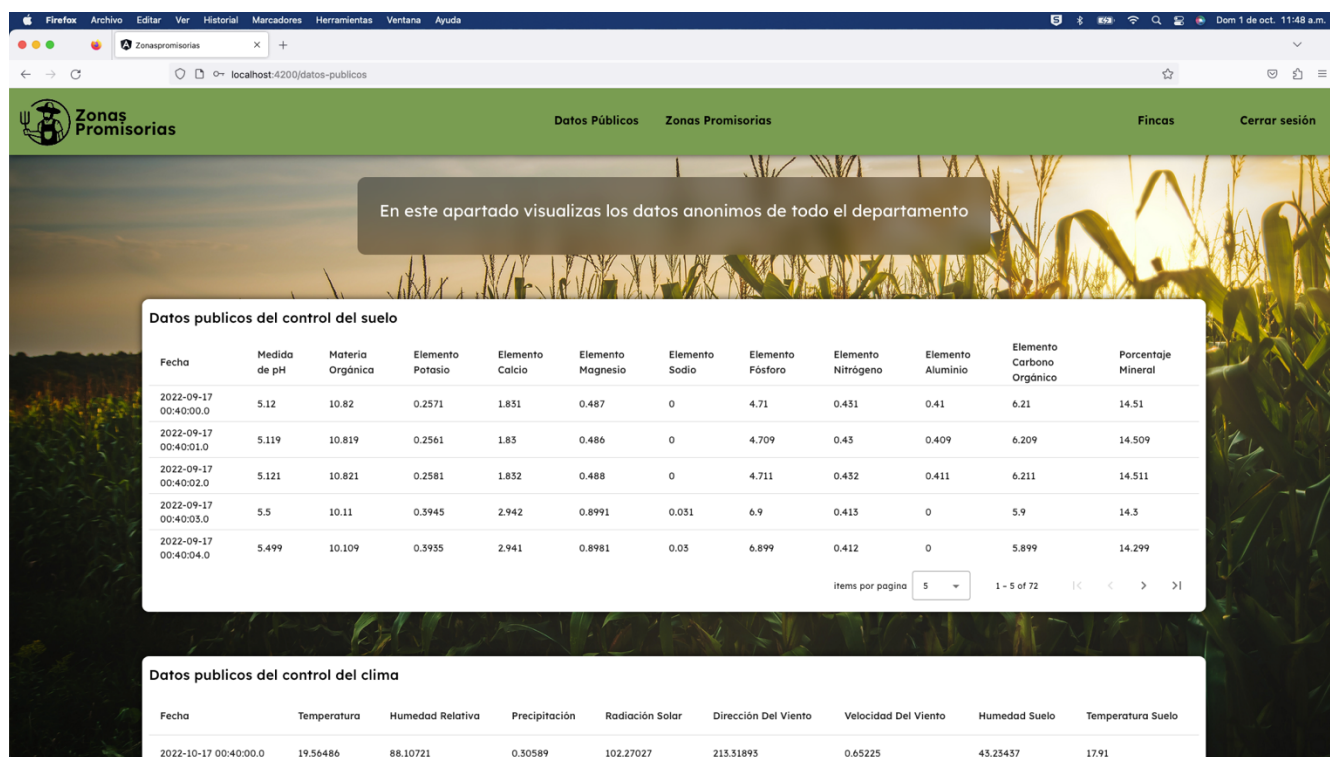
Firefox Archivo Editar Ver Historial Marcadores Herramientas Ventana Ayuda
Dom 1 de oct. 11:48 a.m.

Zonaspromisorias

localhost:4200/datos-publicos

Zonas Promisorias

Datos Públicos Zonas Promisorias Fincas Cerrar sesión

En este apartado visualizas los datos anonimos de todo el departamento

Datos publicos del control del suelo

| Fecha | Medida de pH | Materia Orgánica | Elemento Potasio | Elemento Calcio | Elemento Magnesio | Elemento Sodio | Elemento Fósforo | Elemento Nitrógeno | Elemento Aluminio | Elemento Carbono Orgánico | Porcentaje Mineral |
|---|---|---|---|---|---|---|---|---|---|---|---|
| 2022-09-17 00:40:00.0 | 5.12 | 10.82 | 0.2571 | 1.831 | 0.487 | 0 | 4.71 | 0.431 | 0.41 | 6.21 | 14.51 |
| 2022-09-17 00:40:01.0 | 5.119 | 10.819 | 0.2561 | 1.83 | 0.486 | 0 | 4.709 | 0.43 | 0.409 | 6.209 | 14.509 |
| 2022-09-17 00:40:02.0 | 5.121 | 10.821 | 0.2581 | 1.832 | 0.488 | 0 | 4.711 | 0.432 | 0.411 | 6.211 | 14.511 |
| 2022-09-17 00:40:03.0 | 5.5 | 10.11 | 0.3945 | 2.942 | 0.8991 | 0.031 | 6.9 | 0.413 | 0 | 5.9 | 14.3 |
| 2022-09-17 00:40:04.0 | 5.499 | 10.109 | 0.3935 | 2.941 | 0.8981 | 0.03 | 6.899 | 0.412 | 0 | 5.899 | 14.299 |

items por pagina 5 1 – 5 of 72

Datos publicos del control del clima

| Fecha | Temperatura | Humedad Relativa | Precipitación | Radiación Solar | Dirección Del Viento | Velocidad Del Viento | Humedad Suelo | Temperatura Suelo |
|---|---|---|---|---|---|---|---|---|
| 2022-10-17 00:40:00.0 | 19.56486 | 88.10721 | 0.30589 | 102.27027 | 213.31893 | 0.65225 | 43.23437 | 17.91 |